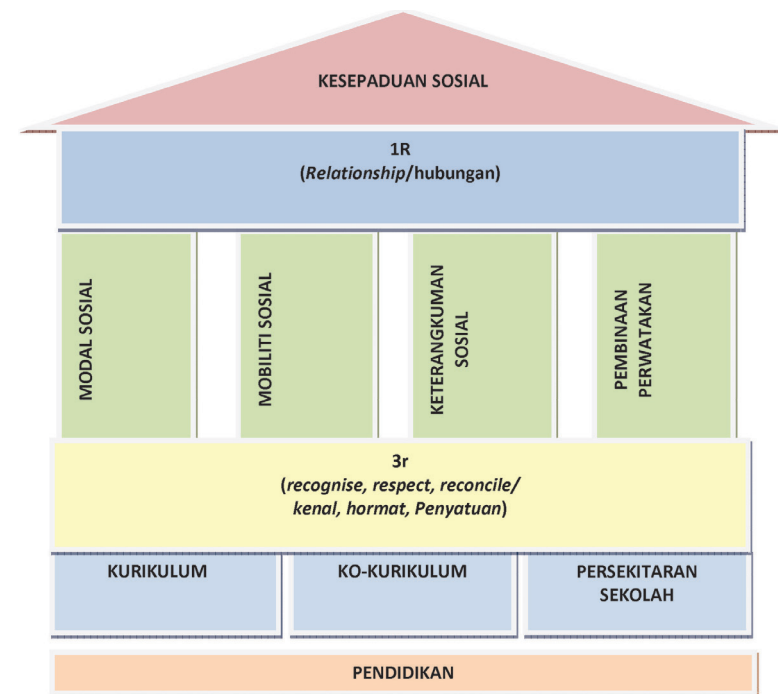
KESEPADUAN SOSIAL

1R
(*Relationship*/hubungan)

MODAL SOSIAL

MOBILITI SOSIAL

KETERANGKUMAN SOSIAL

PEMBINAAN PERWATAKAN

3r
(*recognise, respect, reconcile/ kenal, hormat, Penyatuan*)

KURIKULUM

KO-KURIKULUM

PERSEKITARAN SEKOLAH

PENDIDIKAN